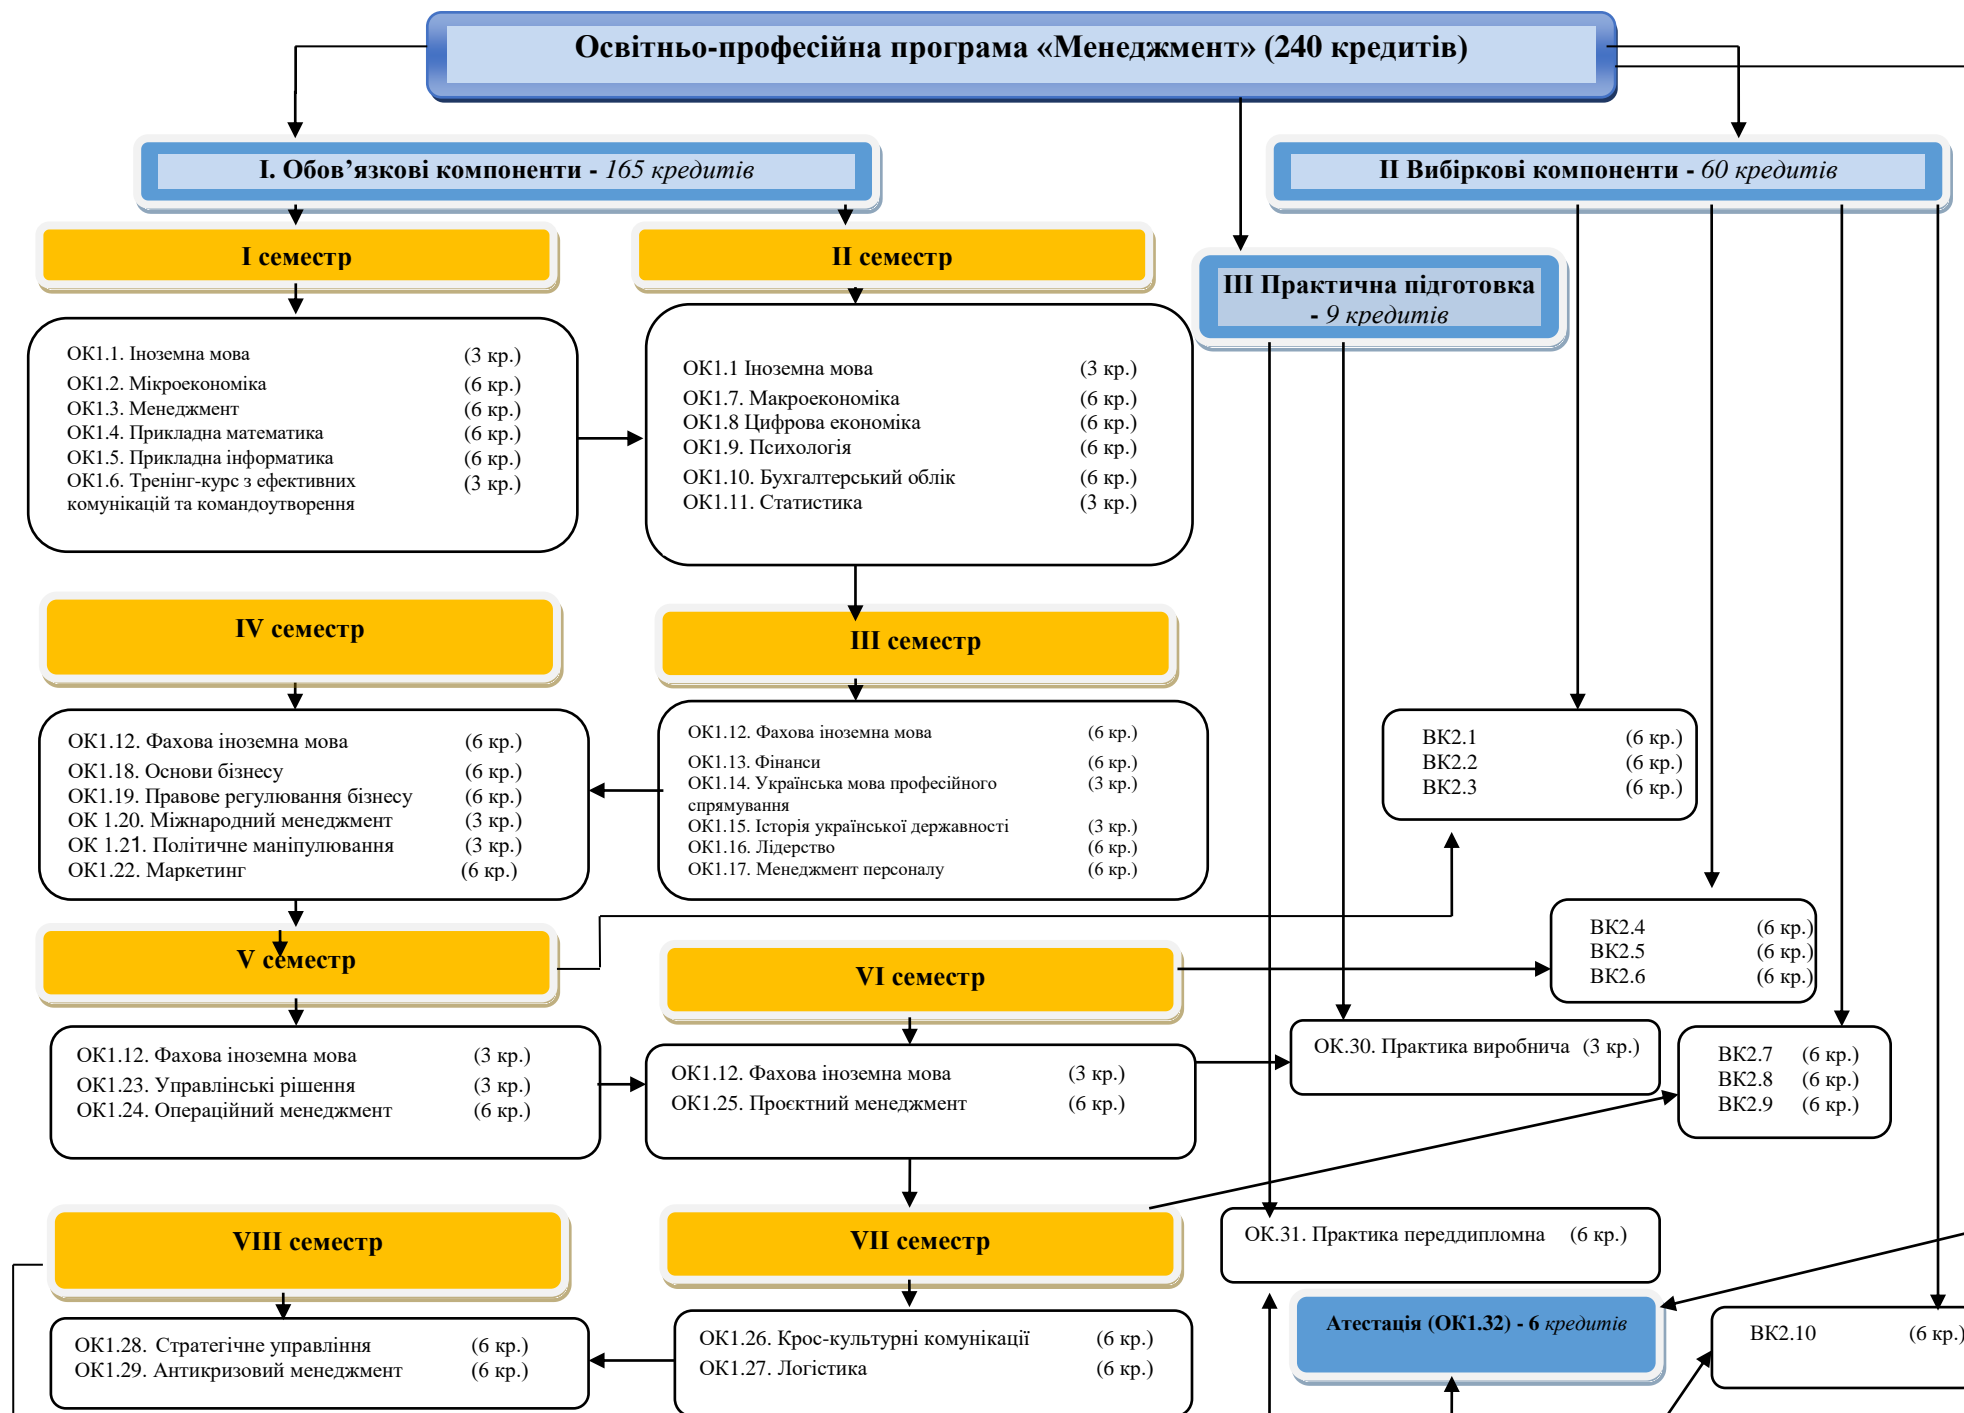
Освітньо-професійна програма «Менеджмент» (240 кредитів)

I. Обов'язкові компоненти - 165 кредитів

II Вибіркові компоненти - 60 кредитів

I семестр

II семестр

III Практична підготовка - 9 кредитів

ОК1.1. Іноземна мова (3 кр.)
ОК1.2. Мікроекономіка (6 кр.)
ОК1.3. Менеджмент (6 кр.)
ОК1.4. Прикладна математика (6 кр.)
ОК1.5. Прикладна інформатика (6 кр.)
ОК1.6. Тренінг-курс з ефективних комунікацій та командоутворення (3 кр.)

ОК1.1 Іноземна мова (3 кр.)
ОК1.7. Макроекономіка (6 кр.)
ОК1.8 Цифрова економіка (6 кр.)
ОК1.9. Психологія (6 кр.)
ОК1.10. Бухгалтерський облік (6 кр.)
ОК1.11. Статистика (3 кр.)

IV семестр

III семестр

ОК1.12. Фахова іноземна мова (6 кр.)
ОК1.18. Основи бізнесу (6 кр.)
ОК1.19. Правове регулювання бізнесу (6 кр.)
ОК 1.20. Міжнародний менеджмент (3 кр.)
ОК 1.21. Політичне маніпулювання (3 кр.)
ОК1.22. Маркетинг (6 кр.)

ОК1.12. Фахова іноземна мова (6 кр.)
ОК1.13. Фінанси (6 кр.)
ОК1.14. Українська мова професійного спрямування (3 кр.)
ОК1.15. Історія української державності (3 кр.)
ОК1.16. Лідерство (6 кр.)
ОК1.17. Менеджмент персоналу (6 кр.)

ВК2.1 (6 кр.)
ВК2.2 (6 кр.)
ВК2.3 (6 кр.)

V семестр

VI семестр

ВК2.4 (6 кр.)
ВК2.5 (6 кр.)
ВК2.6 (6 кр.)

ОК1.12. Фахова іноземна мова (3 кр.)
ОК1.23. Управлінські рішення (3 кр.)
ОК1.24. Операційний менеджмент (6 кр.)

ОК1.12. Фахова іноземна мова (3 кр.)
ОК1.25. Проєктний менеджмент (6 кр.)

ОК.30. Практика виробнича (3 кр.)

ВК2.7 (6 кр.)
ВК2.8 (6 кр.)
ВК2.9 (6 кр.)

VIII семестр

VII семестр

ОК.31. Практика переддипломна (6 кр.)

Атестація (ОК1.32) - 6 кредитів

ВК2.10 (6 кр.)

ОК1.28. Стратегічне управління (6 кр.)
ОК1.29. Антикризовий менеджмент (6 кр.)

ОК1.26. Крос-культурні комунікації (6 кр.)
ОК1.27. Логістика (6 кр.)